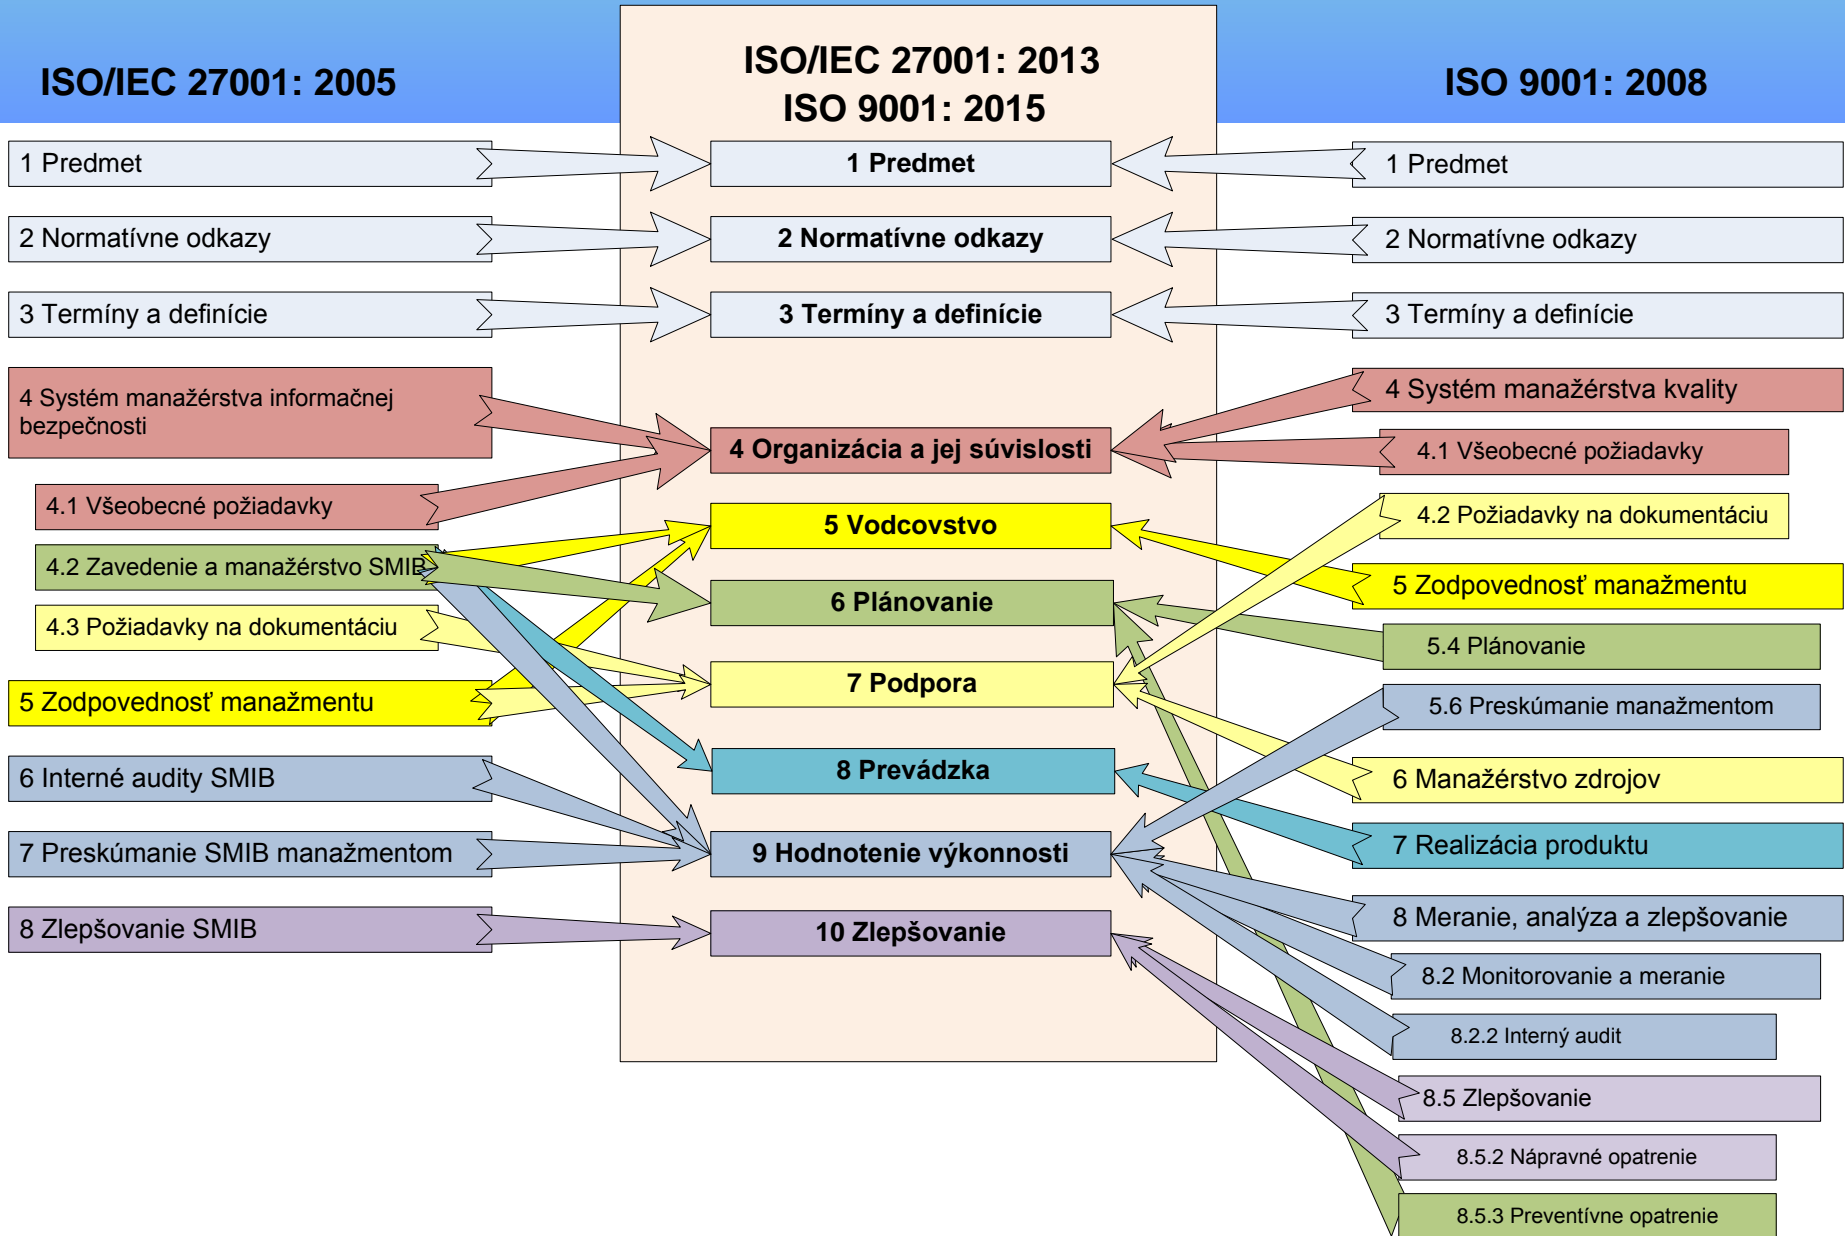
ISO/IEC 27001: 2005

ISO/IEC 27001: 2013
ISO 9001: 2015

ISO 9001: 2008

1 Predmet
2 Normatívne odkazy
3 Termíny a definície
4 Systém manažérstva informačnej bezpečnosti
4.1 Všeobecné požiadavky
4.2 Zavedenie a manažérstvo SMIB
4.3 Požiadavky na dokumentáciu
5 Zodpovednosť manažmentu
6 Interné audity SMIB
7 Preskúmanie SMIB manažmentom
8 Zlepšovanie SMIB

1 Predmet
2 Normatívne odkazy
3 Termíny a definície
4 Organizácia a jej súvislosti
5 Vodcovstvo
6 Plánovanie
7 Podpora
8 Prevádzka
9 Hodnotenie výkonnosti
10 Zlepšovanie

1 Predmet
2 Normatívne odkazy
3 Termíny a definície
4 Systém manažérstva kvality
4.1 Všeobecné požiadavky
4.2 Požiadavky na dokumentáciu
5 Zodpovednosť manažmentu
5.4 Plánovanie
5.6 Preskúmanie manažmentom
6 Manažérstvo zdrojov
7 Realizácia produktu
8 Meranie, analýza a zlepšovanie
8.2 Monitorovanie a meranie
8.2.2 Interný audit
8.5 Zlepšovanie
8.5.2 Nápravné opatrenie
8.5.3 Preventívne opatrenie